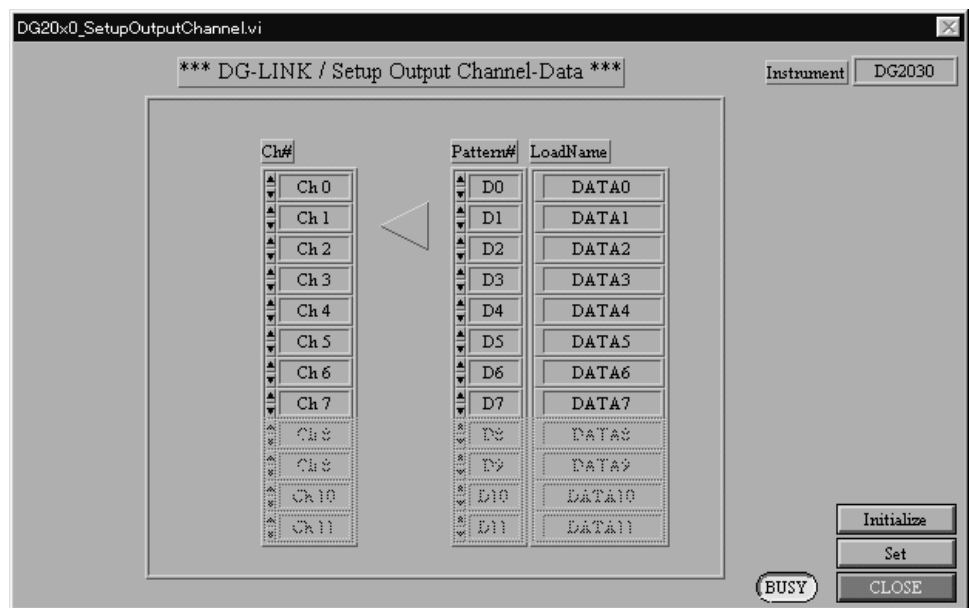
DG20x0_SetupOutputChannel.vi

*** DG-LINK / Setup Output Channel-Data ***

Instrument DG2030

| Ch# | Pattern# | LoadName |
|---|---|---|
| Ch 0 | D0 | DATA0 |
| Ch 1 | D1 | DATA1 |
| Ch 2 | D2 | DATA2 |
| Ch 3 | D3 | DATA3 |
| Ch 4 | D4 | DATA4 |
| Ch 5 | D5 | DATA5 |
| Ch 6 | D6 | DATA6 |
| Ch 7 | D7 | DATA7 |
| Ch 8 | D8 | DATA8 |
| Ch 9 | D9 | DATA9 |
| Ch 10 | D10 | DATA10 |
| Ch 11 | D11 | DATA11 |

Initialize
Set
BUSY
CLOSE